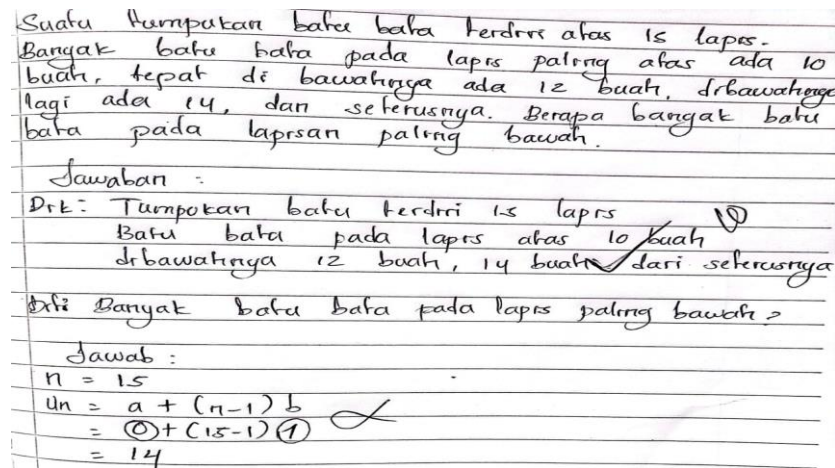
Suatu tumpukan batu bata terdiri atas 15 lapis. Bangak batu bata pada lapis paling atas ada 10 buah, tepat di bawahnya ada 12 buah, dibawahnya lagi ada 14, dan seterusnya. Berapa bangak batu bata pada lapisan paling bawah.

Jawaban :

Dik: Tumpukan batu terdiri 15 lapis
Batu bata pada lapis atas 10 buah
dibawahnya 12 buah, 14 buah dari seterusnya

Dit: Banyak batu bata pada lapis paling bawah?

Jawab :
$n = 15$
$U_n = a + (n-1)b$
$= (0) + (15-1)(1)$
$= 14$